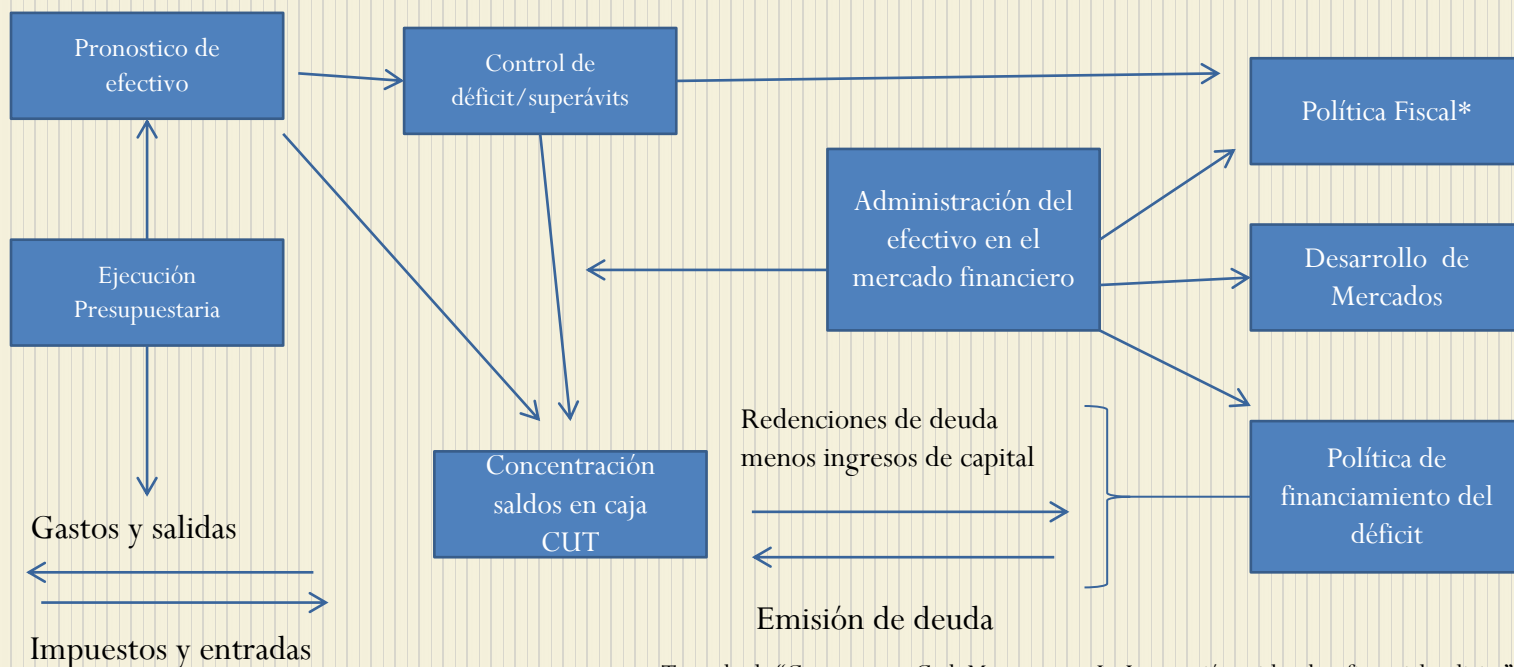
Pronostico de efectivo

Control de déficit/superávits

Política Fiscal*

Administración del efectivo en el mercado financiero

Desarrollo de Mercados

Ejecución Presupuestaria

Política de financiamiento del déficit

Redenciones de deuda menos ingresos de capital

Concentración saldos en caja CUT

Gastos y salidas

Emisión de deuda

Impuestos y entradas

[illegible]